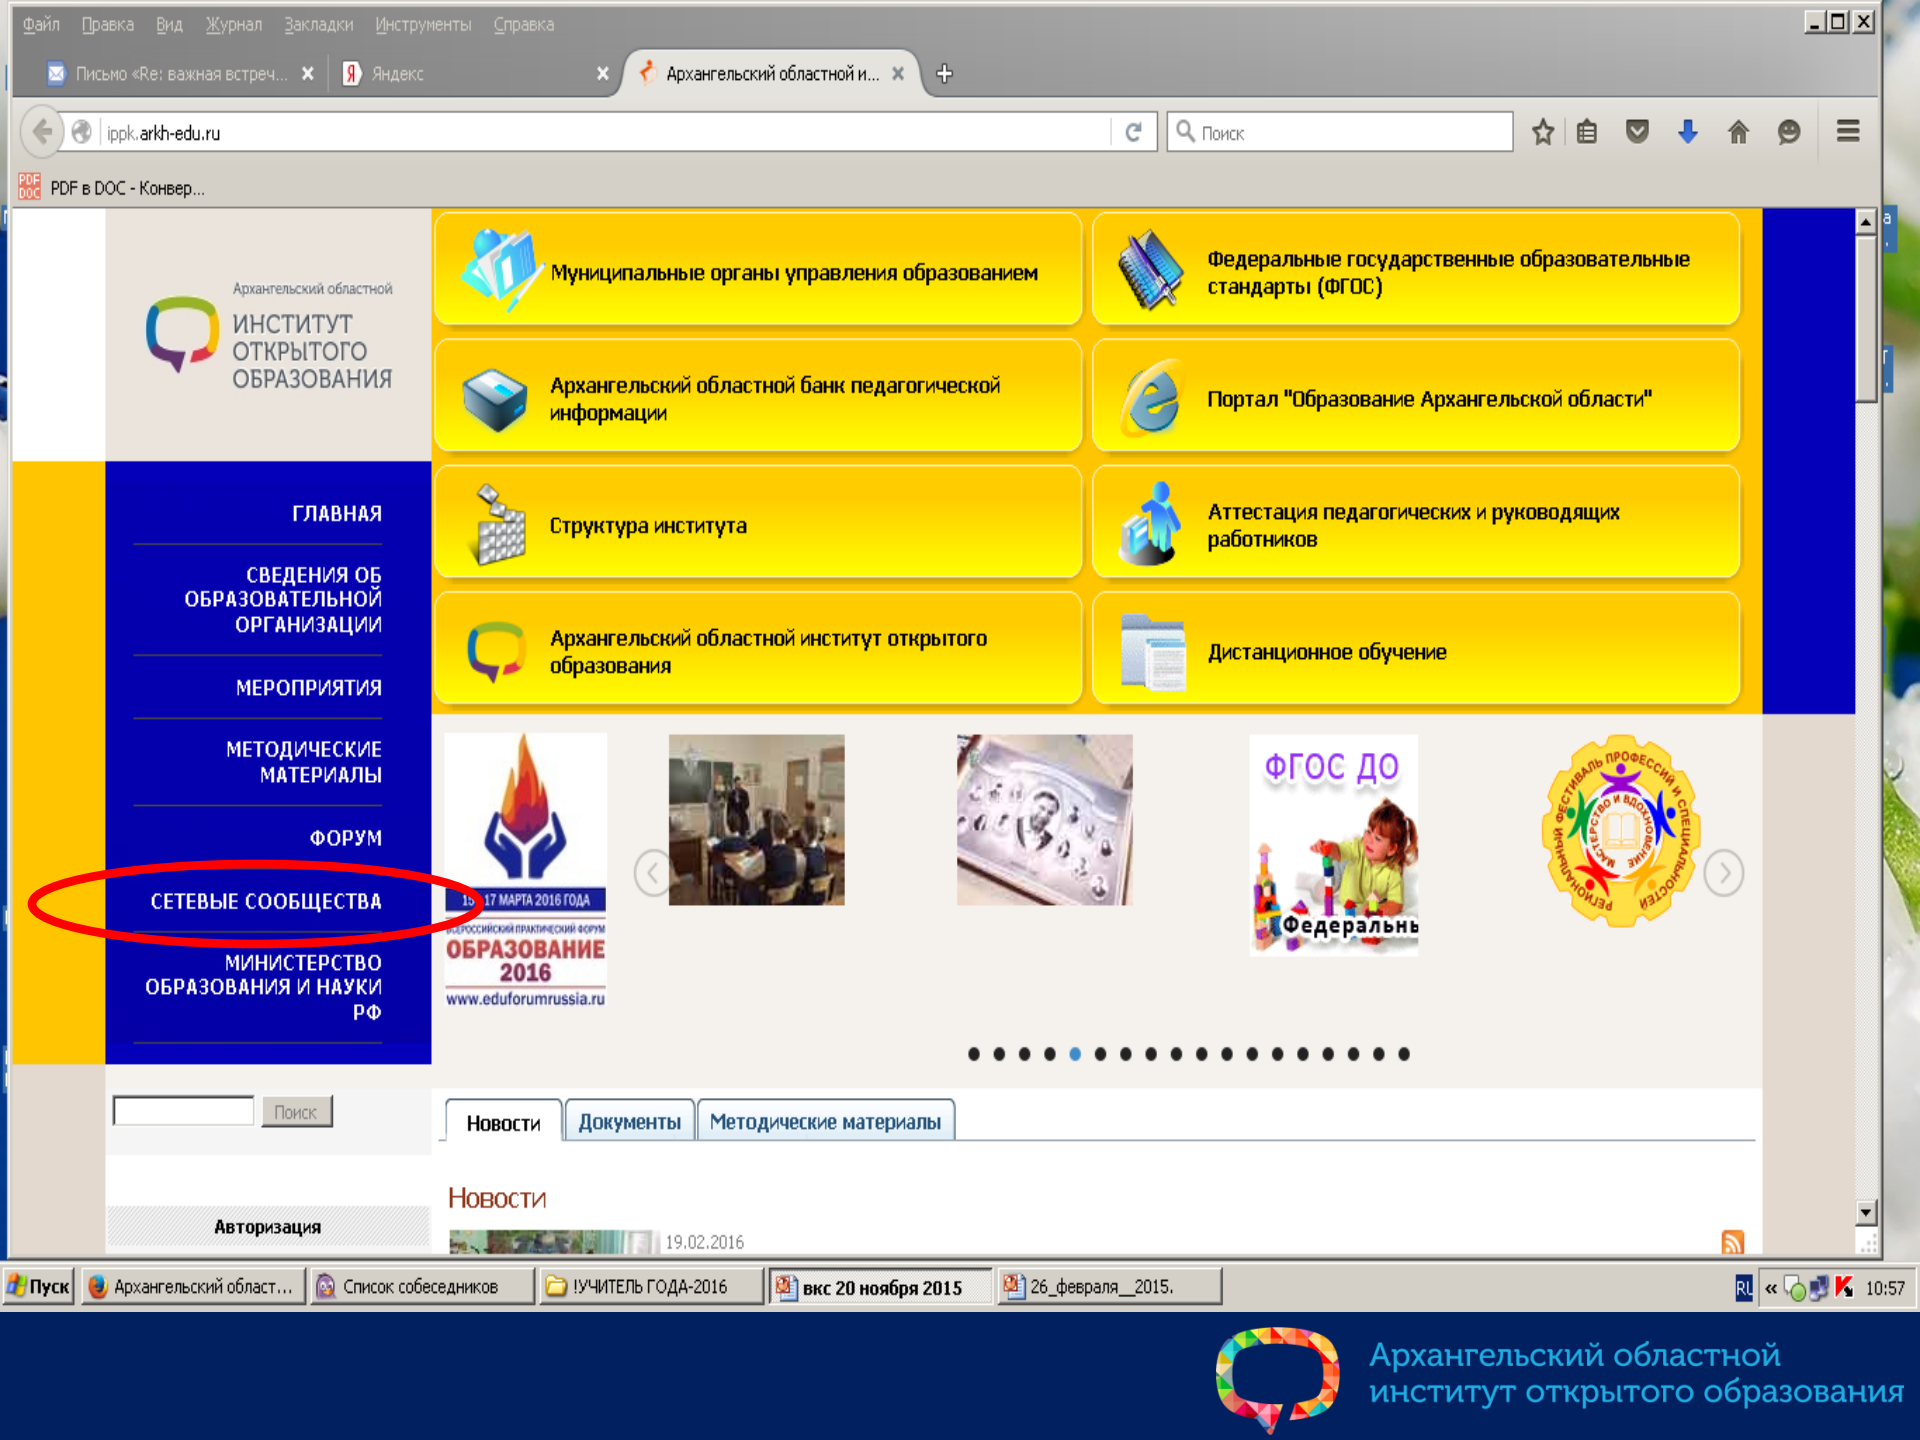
Файл Правка Вид Журнал Закладки Инструменты Справка

Письмо «Re: важная встреч... Яндекс Архангельский областной и...

ippk.arkh-edu.ru

Поиск

PDF в DOC - Конвер...

Архангельский областной
ИНСТИТУТ ОТКРЫТОГО ОБРАЗОВАНИЯ

Муниципальные органы управления образованием

Федеральные государственные образовательные стандарты (ФГОС)

Архангельский областной банк педагогической информации

Портал "Образование Архангельской области"

Структура института

Аттестация педагогических и руководящих работников

Архангельский областной институт открытого образования

Дистанционное обучение

ГЛАВНАЯ

СВЕДЕНИЯ ОБ ОБРАЗОВАТЕЛЬНОЙ ОРГАНИЗАЦИИ

МЕРОПРИЯТИЯ

МЕТОДИЧЕСКИЕ МАТЕРИАЛЫ

ФОРУМ

СЕТЕВЫЕ СООБЩЕСТВА

МИНИСТЕРСТВО ОБРАЗОВАНИЯ И НАУКИ РФ

15-17 МАРТА 2016 ГОДА
ВСЕРОССИЙСКИЙ ПРАКТИЧЕСКИЙ ФОРУМ
ОБРАЗОВАНИЕ 2016
www.eduforumrussia.ru

ФГОС ДО
Федеральны

РЕГИОНАЛЬНЫЙ ФЕСТИВАЛЬ ПРОФЕССИЙ И СПЕЦИАЛЬНОСТЕЙ МАСТЕРСТВО И ВДОХНОВЕНИЕ

Поиск

Новости Документы Методические материалы

Новости

19.02.2016

Авторизация

Пуск Архангельский област... Список собеседников !УЧИТЕЛЬ ГОДА-2016 вкс 20 ноября 2015 26_февраля__2015.

RU 10:57

Архангельский областной институт открытого образования